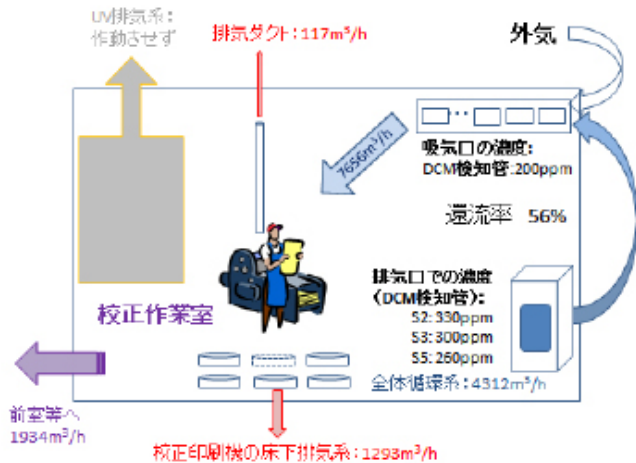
UV排気系：
作動させず

排気ダクト：117m³/h

外気

7656m³/h

吸気口の濃度：
DCM検知管：200ppm

還流率　56%

排気口での濃度
（DCM検知管）：
S2: 330ppm
S3: 300ppm
S5: 260ppm

校正作業室

全体循環系：4312m³/h

前室等へ
1934m³/h

校正印刷機の床下排気系：1293m³/h